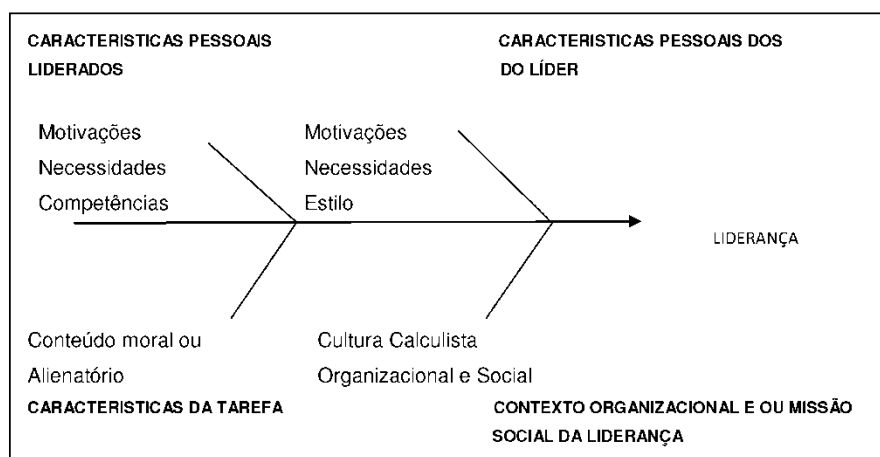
CARACTERISTICAS PESSOAIS LIDERADOS

CARACTERISTICAS PESSOAIS DOS DO LÍDER

Motivações
Necessidades
Competências

Motivações
Necessidades
Estilo

LIDERANÇA

Conteúdo moral ou Alienatório

CARACTERISTICAS DA TAREFA

Cultura Calculista
Organizacional e Social

CONTEXTO ORGANIZACIONAL E OU MISSÃO SOCIAL DA LIDERANÇA